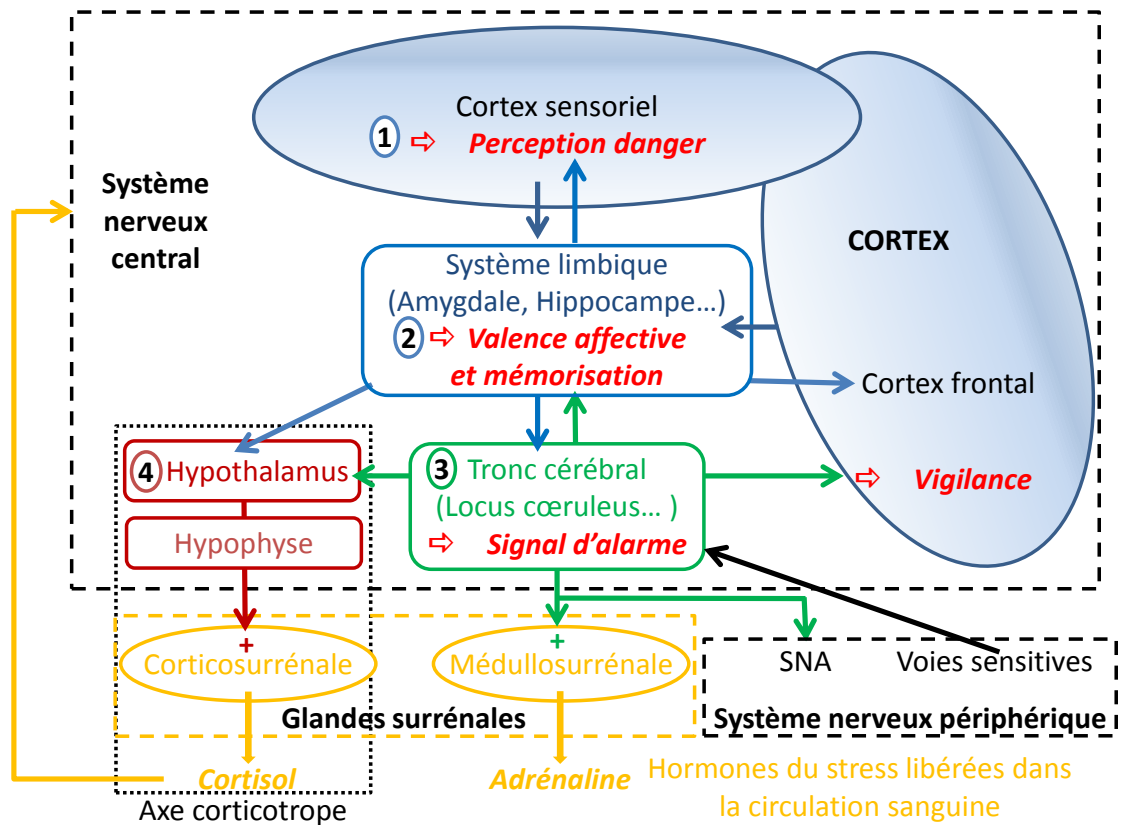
Cortex sensoriel

1 ⇨ Perception danger

Système nerveux central

CORTEX

Système limbique (Amygdale, Hippocampe…)

2 ⇨ Valence affective et mémorisation

Cortex frontal

4 Hypothalamus

Hypophyse

3 Tronc cérébral (Locus cœruleus… )

⇨ Signal d'alarme

⇨ Vigilance

+

Corticosurrénale

+

Médullosurrénale

Glandes surrénales

SNA

Voies sensitives

Système nerveux périphérique

Cortisol

Adrénaline

Hormones du stress libérées dans la circulation sanguine

Axe corticotrope